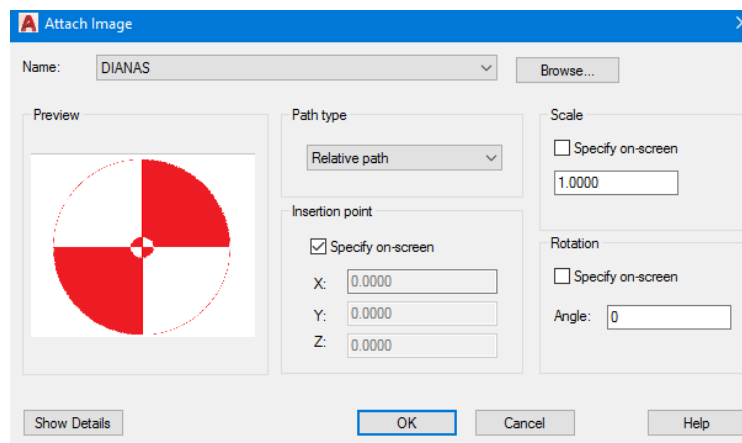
Attach Image

Name: DIANAS

Browse...

Preview

Path type

Relative path

Scale

Specify on-screen

1.0000

Insertion point

Specify on-screen

X: 0.0000

Y: 0.0000

Z: 0.0000

Rotation

Specify on-screen

Angle: 0

Show Details

OK

Cancel

Help